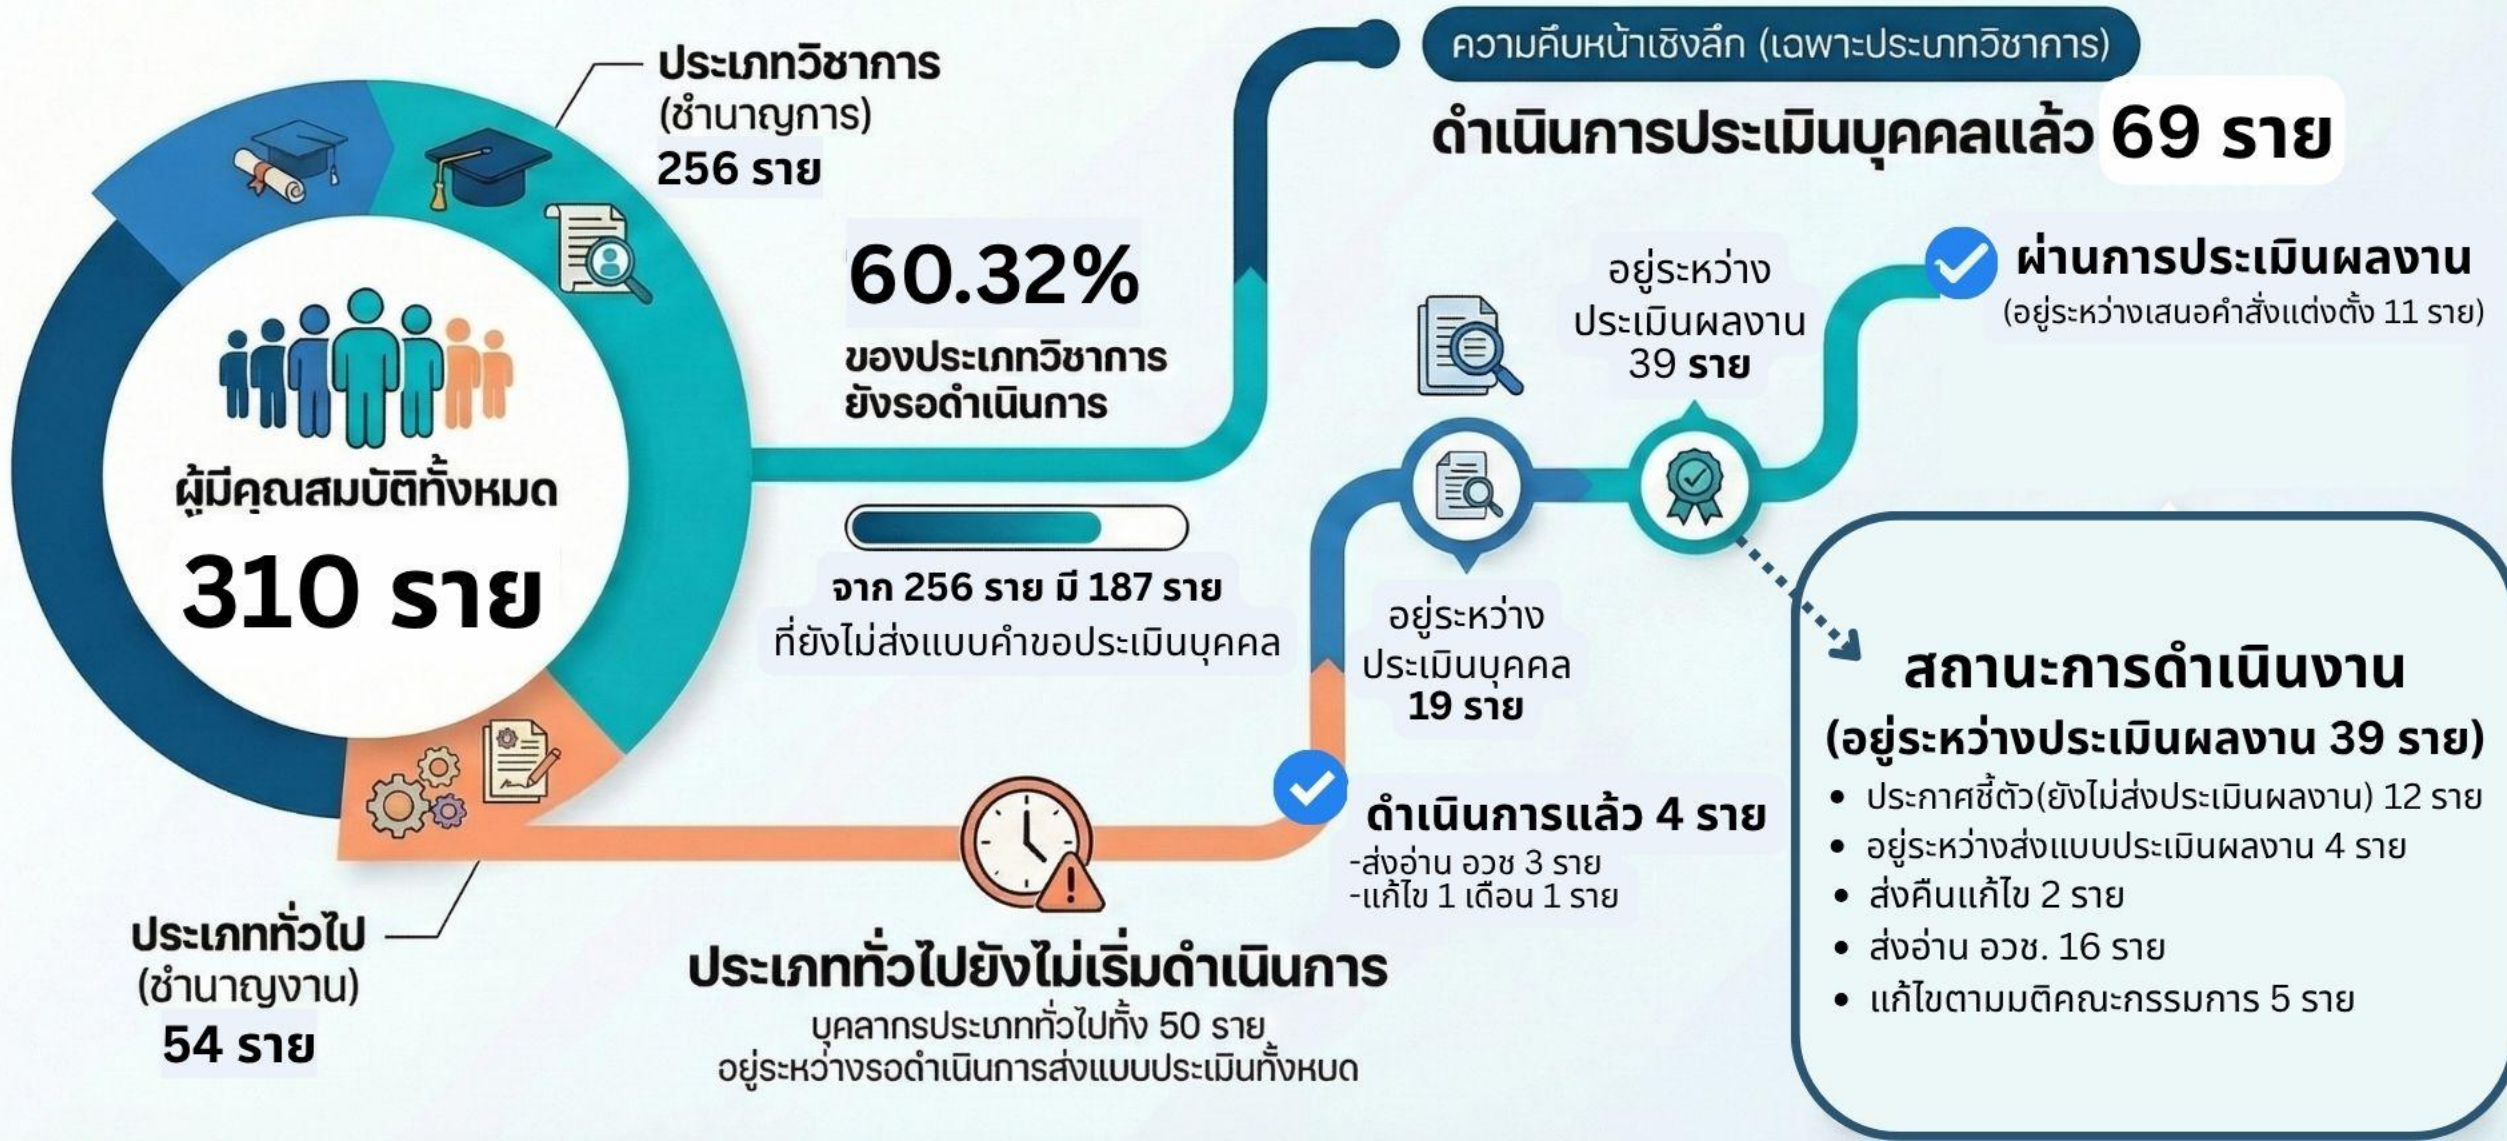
ผู้มีคุณสมบัติทั้งหมด
310 ราย

ประเภทวิชาการ
(ชำนาญการ)
256 ราย

60.32%
ของประเภทวิชาการ
ยังรอดำเนินการ

จาก 256 ราย มี 187 ราย
ที่ยังไม่ส่งแบบคำขอประเมินบุคคล

ความคืบหน้าเชิงลึก (เฉพาะประเภทวิชาการ)
ดำเนินการประเมินบุคคลแล้ว 69 ราย

อยู่ระหว่าง
ประเมินผลงาน
39 ราย

ผ่านการประเมินผลงาน
(อยู่ระหว่างเสนอคำสั่งแต่งตั้ง 11 ราย)

อยู่ระหว่าง
ประเมินบุคคล
19 ราย

ดำเนินการแล้ว 4 ราย
-ส่งอ่าน อวช 3 ราย
-แก้ไข 1 เดือน 1 ราย

สถานะการดำเนินงาน
(อยู่ระหว่างประเมินผลงาน 39 ราย)
• ประกาศชี้ตัว(ยังไม่ส่งประเมินผลงาน) 12 ราย
• อยู่ระหว่างส่งแบบประเมินผลงาน 4 ราย
• ส่งคืนแก้ไข 2 ราย
• ส่งอ่าน อวช. 16 ราย
• แก้ไขตามมติคณะกรรมการ 5 ราย

ประเภททั่วไป
(ชำนาญงาน)
54 ราย

ประเภททั่วไปยังไม่เริ่มดำเนินการ
บุคลากรประเภททั่วไปทั้ง 50 ราย
อยู่ระหว่างรอดำเนินการส่งแบบประเมินทั้งหมด